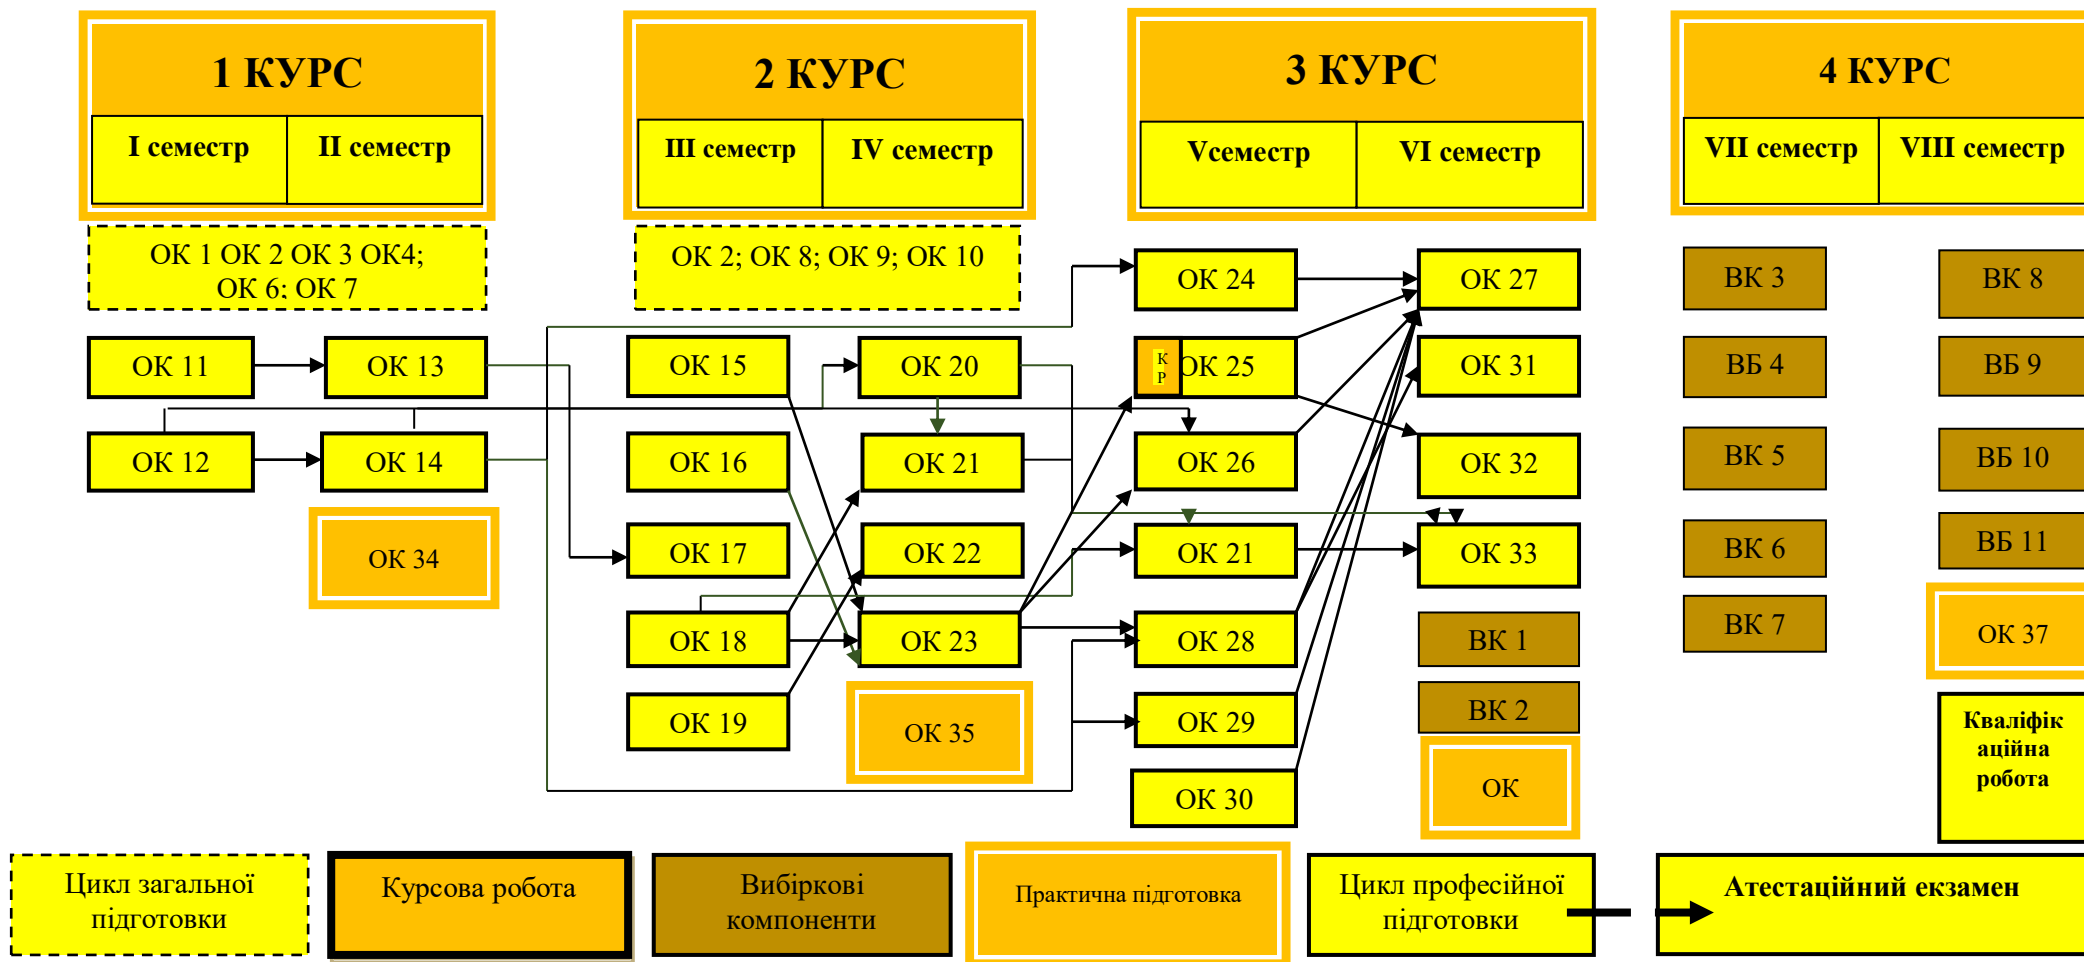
1 КУРС
I семестр
II семестр

2 КУРС
III семестр
IV семестр

3 КУРС
Vсеместр
VI семестр

4 КУРС
VII семестр
VIII семестр

ОК 1 ОК 2 ОК 3 ОК4; ОК 6; ОК 7

ОК 2; ОК 8; ОК 9; ОК 10

ОК 11
ОК 13
ОК 12
ОК 14
ОК 34

ОК 15
ОК 20
ОК 16
ОК 21
ОК 17
ОК 22
ОК 18
ОК 23
ОК 19
ОК 35

ОК 24
К Р
ОК 25
ОК 26
ОК 21
ОК 28
ОК 29
ОК 30

ОК 27
ОК 31
ОК 32
ОК 33
ВК 1
ВК 2
ОК

ВК 3
ВБ 4
ВК 5
ВК 6
ВК 7

ВК 8
ВБ 9
ВБ 10
ВБ 11
ОК 37
Кваліфікаційна робота

Цикл загальної підготовки
Курсова робота
Вибіркові компоненти
Практична підготовка
Цикл професійної підготовки
Атестаційний екзамен